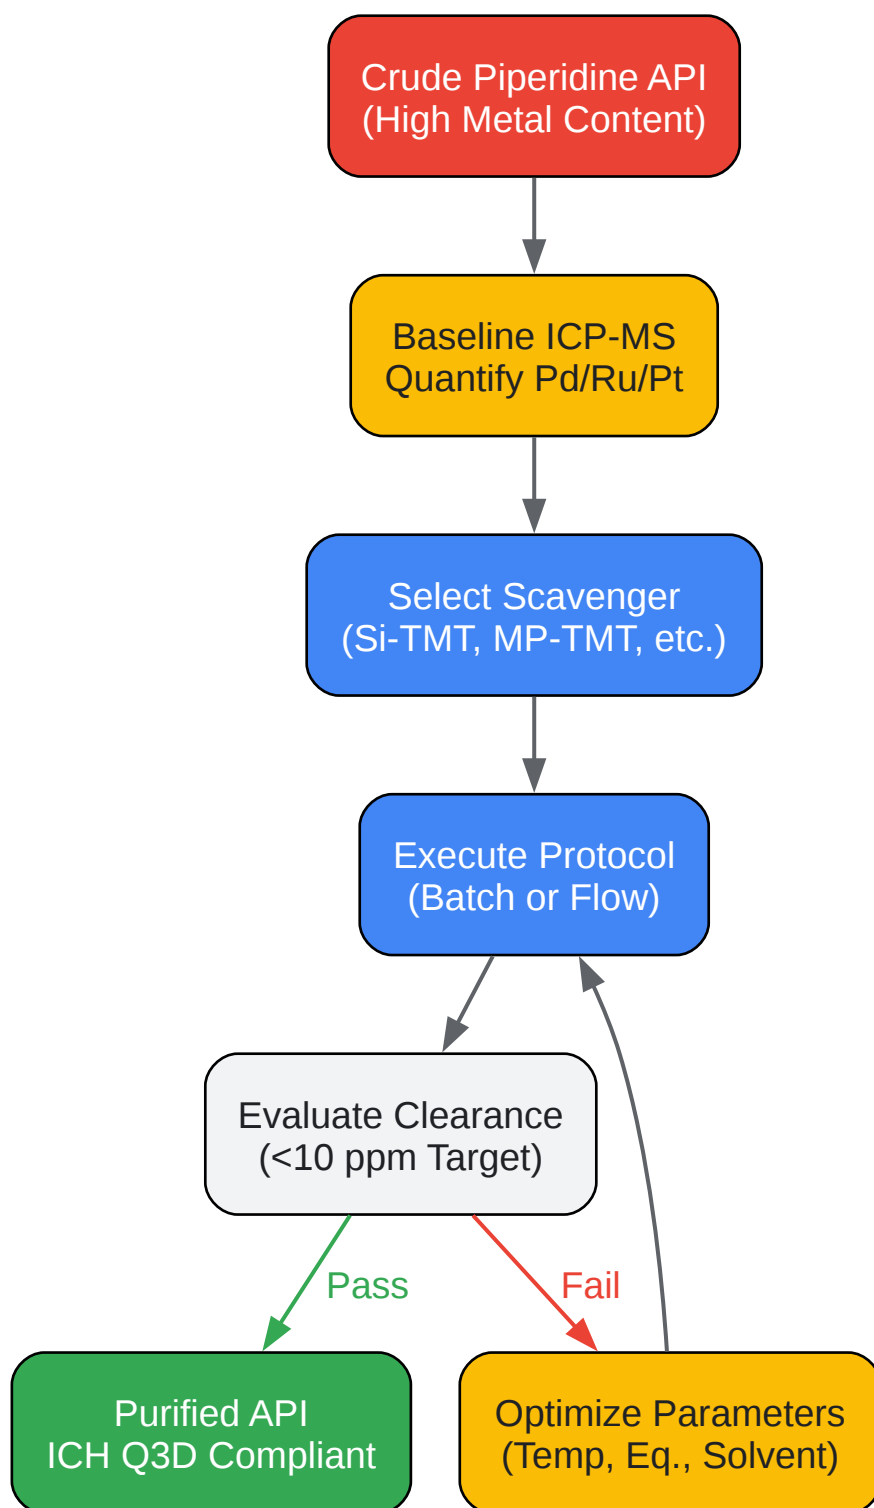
Crude Piperidine API
(High Metal Content)

Baseline ICP-MS
Quantify Pd/Ru/Pt

Select Scavenger
(Si-TMT, MP-TMT, etc.)

Execute Protocol
(Batch or Flow)

Evaluate Clearance
(<10 ppm Target)

Pass

Fail

Purified API
ICH Q3D Compliant

Optimize Parameters
(Temp, Eq., Solvent)